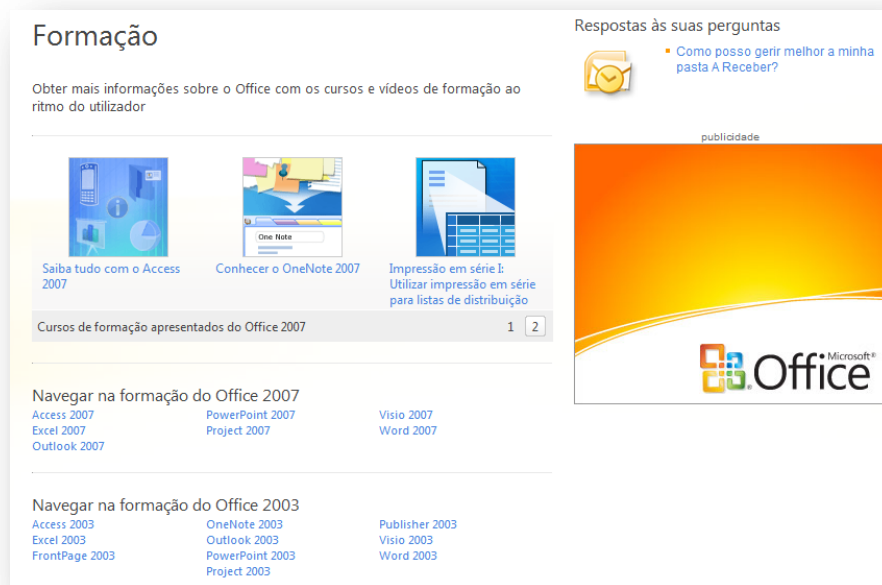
Formação

Obter mais informações sobre o Office com os cursos e vídeos de formação ao ritmo do utilizador

One Note

Saiba tudo com o Access 2007

Conhecer o OneNote 2007

Impressão em série I: Utilizar impressão em série para listas de distribuição

Cursos de formação apresentados do Office 2007 1 2

Navegar na formação do Office 2007

Access 2007
Excel 2007
Outlook 2007

PowerPoint 2007
Project 2007

Visio 2007
Word 2007

Navegar na formação do Office 2003

Access 2003
Excel 2003
FrontPage 2003

OneNote 2003
Outlook 2003
PowerPoint 2003
Project 2003

Publisher 2003
Visio 2003
Word 2003

Respostas às suas perguntas

Como posso gerir melhor a minha pasta A Receber?

publicidade

Microsoft® Office